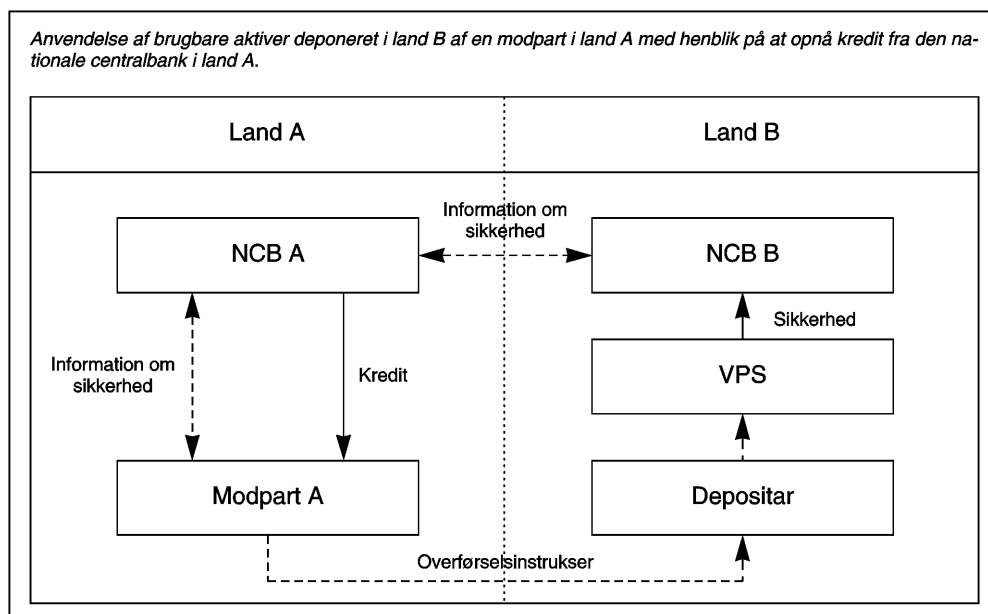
Anvendelse af brugbare aktiver deponeret i land B af en modpart i land A med henblik på at opnå kredit fra den nationale centralbank i land A.

Land A

Land B

Information om sikkerhed

NCB A

NCB B

Sikkerhed

Information om sikkerhed

Kredit

VPS

Modpart A

Depositar

Overførselsinstrukser